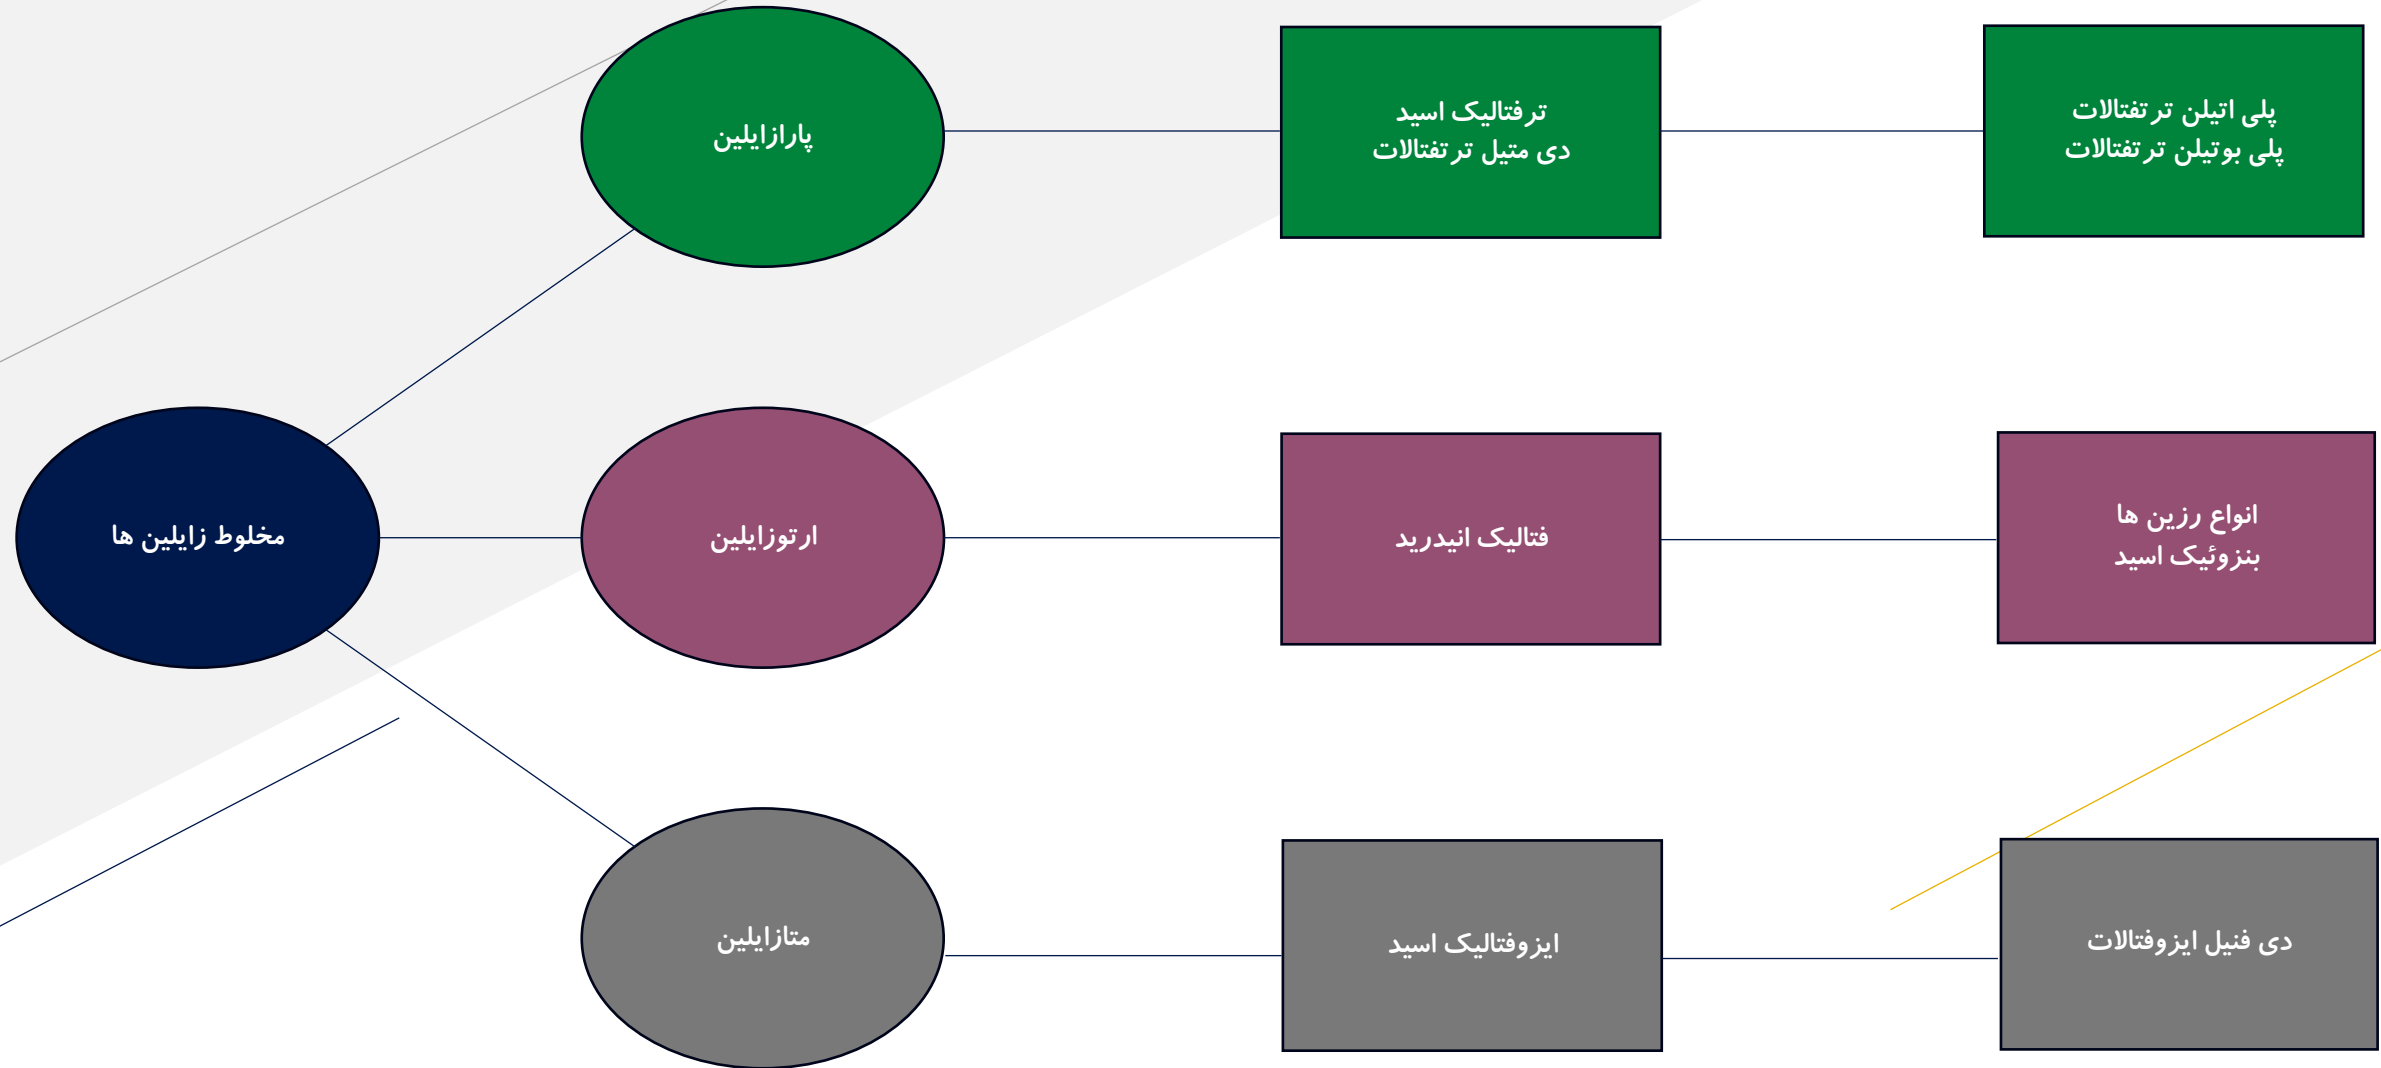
مخلوط زایلین ها

پارازایلین

ترفتالیک اسید
دی متیل ترتفتالات

پلی اتیلن ترتفتالات
پلی بوتیلن ترتفتالات

ارتوزایلین

فتالیک انیدرید

انواع رزین ها
بنزوئیک اسید

متازایلین

ایزوفتالیک اسید

دی فنیل ایزوفتالات